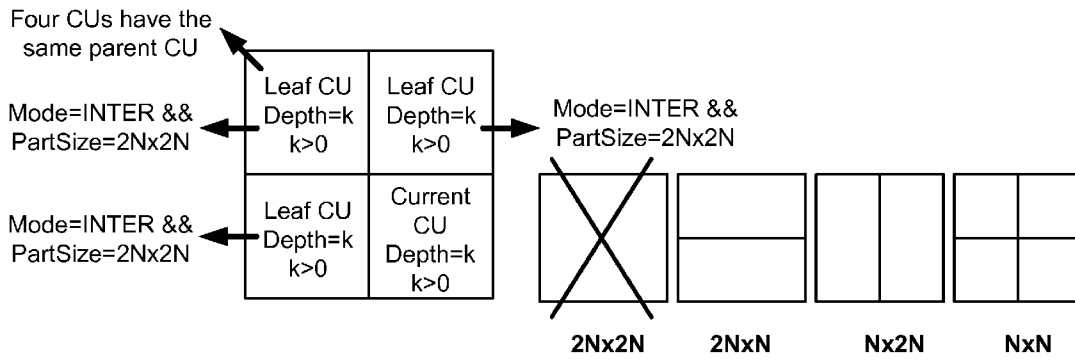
Four CUs have the same parent CU

Mode=INTER && PartSize=2Nx2N

Leaf CU Depth=k k>0

Leaf CU Depth=k k>0

Mode=INTER && PartSize=2Nx2N

Mode=INTER && PartSize=2Nx2N

Leaf CU Depth=k k>0

Current CU Depth=k k>0

2Nx2N

2NxN

Nx2N

NxN